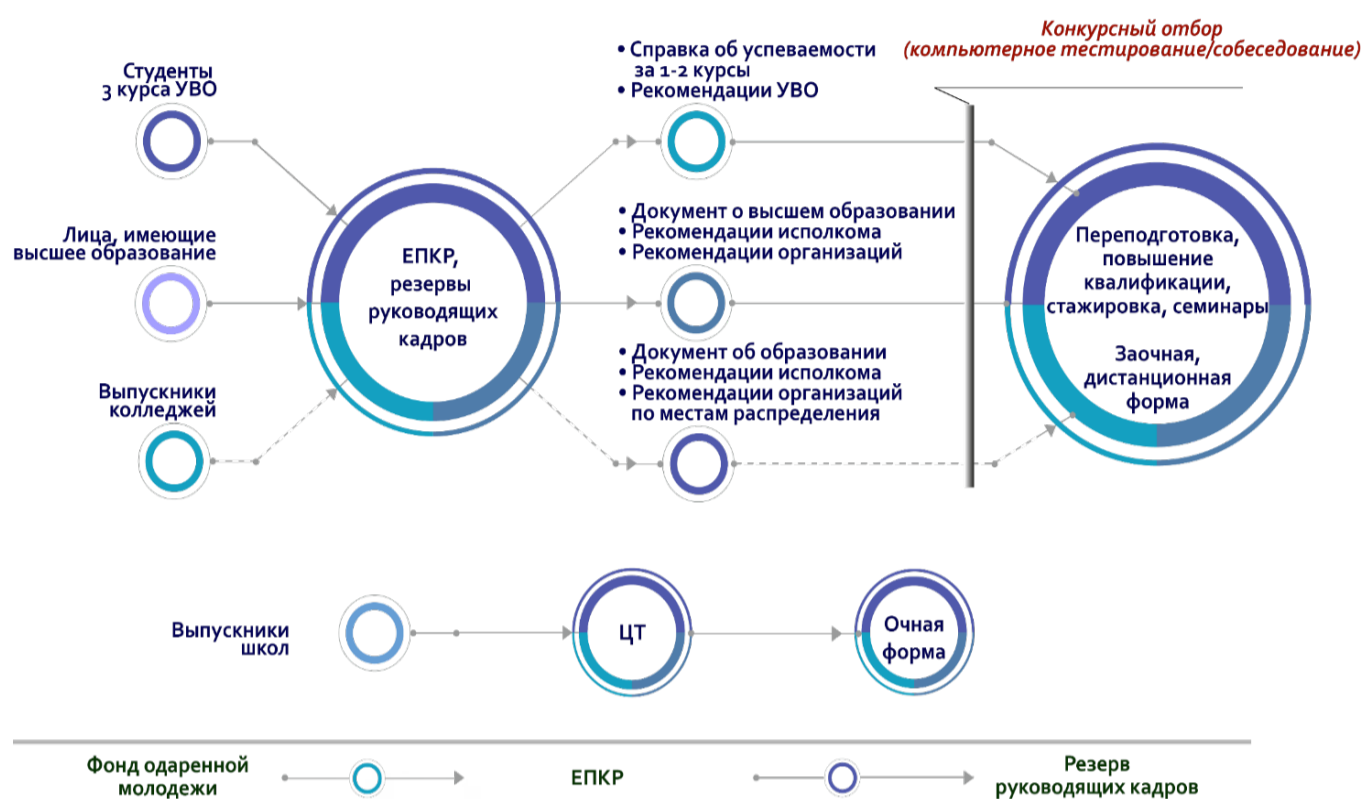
Конкурсный отбор
(компьютерное тестирование/собеседование)

Студенты
3 курса УВО

Лица, имеющие
высшее образование

Выпускники
колледжей

ЕПКР,
резервы
руководящих
кадров

• Справка об успеваемости
за 1-2 курсы
• Рекомендации УВО

• Документ о высшем образовании
• Рекомендации исполкома
• Рекомендации организаций

• Документ об образовании
• Рекомендации исполкома
• Рекомендации организаций
по местам распределения

Переподготовка,
повышение
квалификации,
стажировка, семинары

Заочная,
дистанционная
форма

Выпускники
школ

ЦТ

Очная
форма

Фонд одаренной
молодежи

ЕПКР

Резерв
руководящих кадров